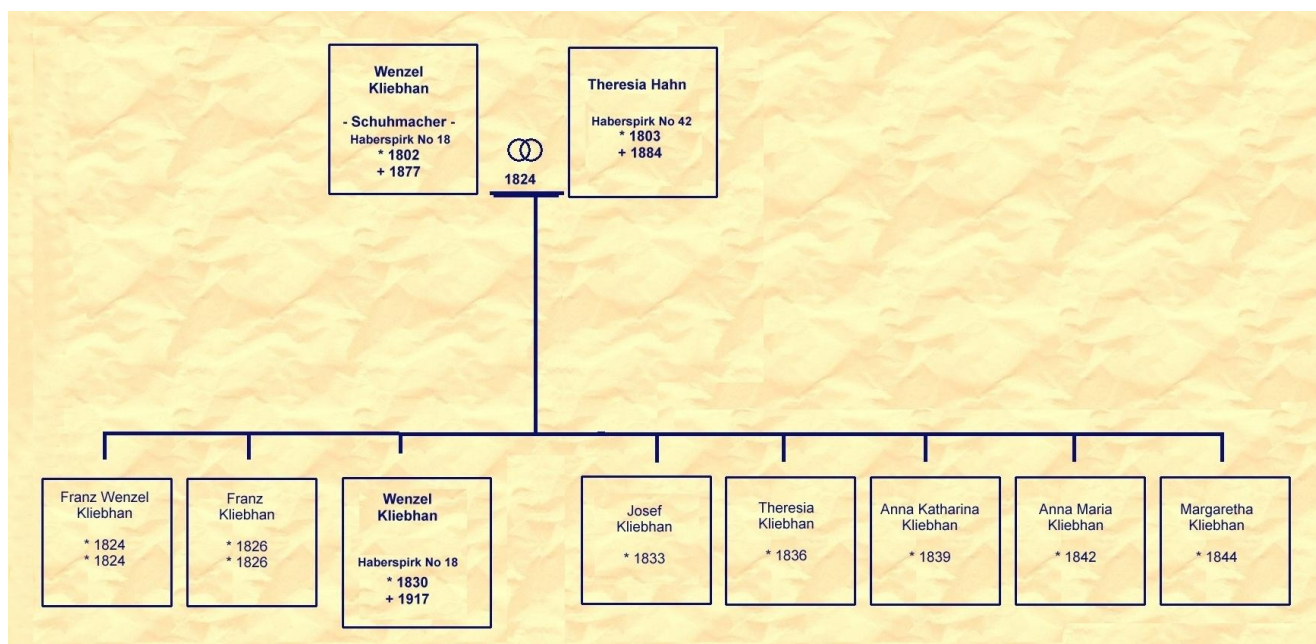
Wenzel Kliebhan

- Schuhmacher -
Haberspirk No 18
* 1802
+ 1877

1824

Theresia Hahn

Haberspirk No 42
* 1803
+ 1884

Franz Wenzel Kliebhan

* 1824
* 1824

Franz Kliebhan

* 1826
* 1826

Wenzel Kliebhan

Haberspirk No 18
* 1830
+ 1917

Josef Kliebhan

* 1833

Theresia Kliebhan

* 1836

Anna Katharina Kliebhan

* 1839

Anna Maria Kliebhan

* 1842

Margaretha Kliebhan

* 1844